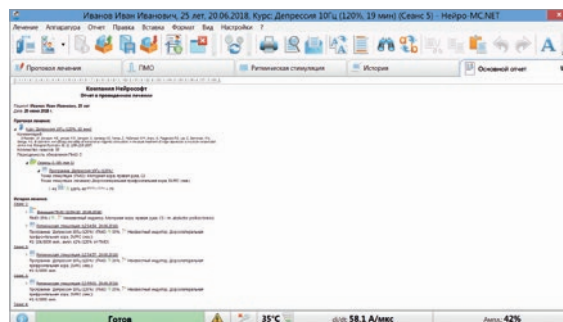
Иванов Иван Иванович, 25 лет, 20.06.2018, Курс: Депрессия 10Гц (120%, 19 мин) (Сеанс 5) - Нейро-MC.NET

Лечение Аппаратура Отчет Правка Вставка Формат Вид Настройки ?

Протокол лечения | ПМО | Ритмическая стимуляция | История | Основной отчет

Компания Нейрософт
Отчет о проведенном лечении

Пациент: Иванов Иван Иванович, 25 лет
Дата: 20 июня 2018 г.

Протокол лечения:

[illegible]

История лечения:

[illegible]

Готов | 35°C | 58.1 А/мкс | 42%